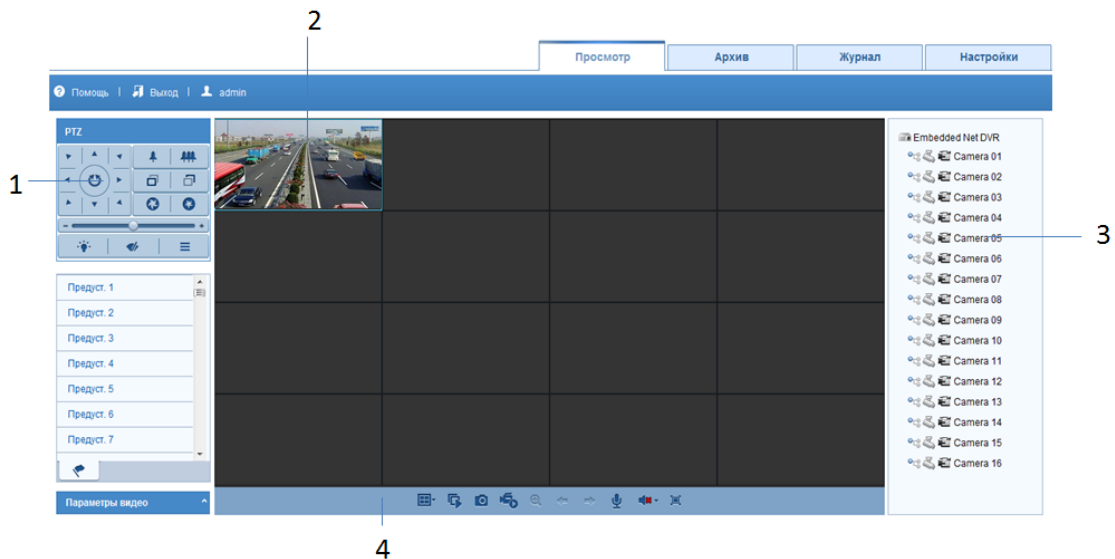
2

Просмотр
Архив
Журнал
Настройки

Помощь | Выход | admin

PTZ

1

Предуст. 1
Предуст. 2
Предуст. 3
Предуст. 4
Предуст. 5
Предуст. 6
Предуст. 7

Параметры видео

Embedded Net DVR
Camera 01
Camera 02
Camera 03
Camera 04
Camera 05
Camera 06
Camera 07
Camera 08
Camera 09
Camera 10
Camera 11
Camera 12
Camera 13
Camera 14
Camera 15
Camera 16

3

4